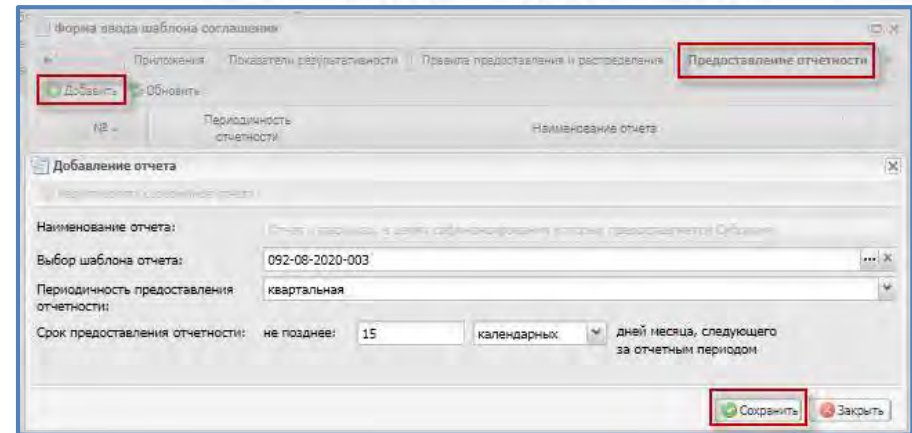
Форма ввода шаблона соглашения

Приложения | Показатели результативности | Правила предоставления и распределения | Предоставление отчетности

Добавить | Обновить

№ | Периодичность отчетности | Наименование отчета

Добавление отчета

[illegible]

Наименование отчета: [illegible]

Выбор шаблона отчета: 092-08-2020-003

Периодичность предоставления отчетности: квартальная

Срок предоставления отчетности: не позднее: 15 календарных дней месяца, следующего за отчетным периодом

Сохранить | Закрыть